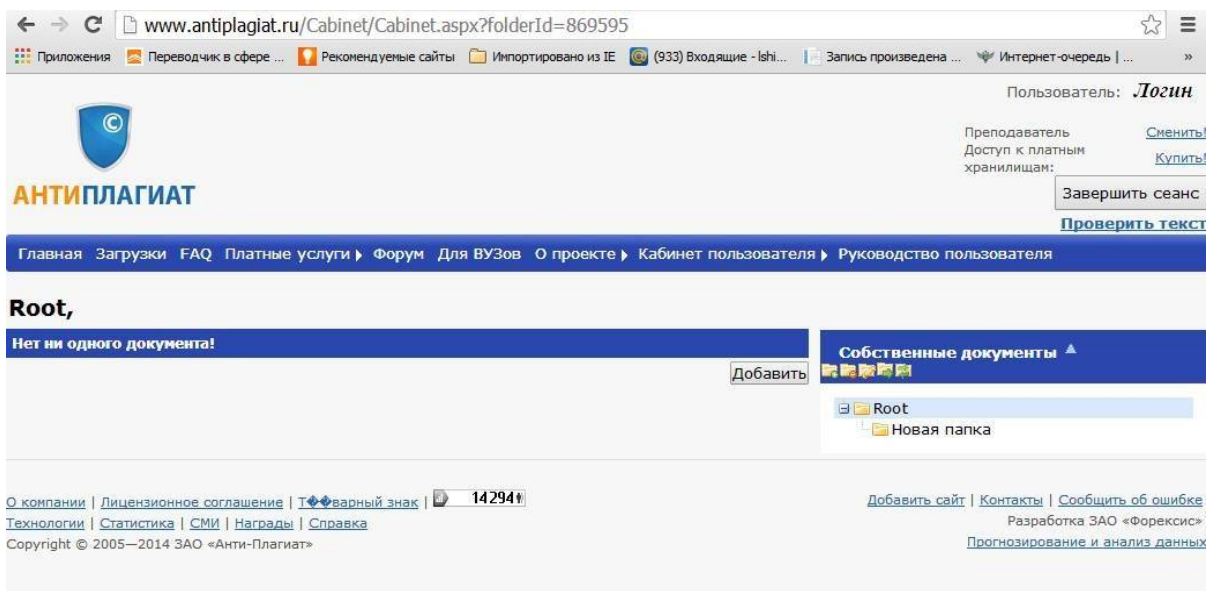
www.antiplagiat.ru/Cabinet/Cabinet.aspx?folderId=869595

Приложения | Переводчик в сфере ... | Рекомендуемые сайты | Импортировано из IE | (933) Входящие - lshi... | Запись произведена ... | Интернет-очередь | ...

Пользователь: Логин

Преподаватель Сменить!
Доступ к платным хранилищам: Купить!
Завершить сеанс
Проверить текст

АНТИПЛАГИАТ

Главная Загрузки FAQ Платные услуги ▸ Форум Для ВУЗов О проекте ▸ Кабинет пользователя ▸ Руководство пользователя

Root,

Нет ни одного документа!

Добавить

Собственные документы ▲

Root
Новая папка

О компании | Лицензионное соглашение | Т��варный знак | 14294
Технологии | Статистика | СМИ | Награды | Справка
Copyright © 2005—2014 ЗАО «Анти-Плагиат»

Добавить сайт | Контакты | Сообщить об ошибке
Разработка ЗАО «Форексис»
Прогнозирование и анализ данных